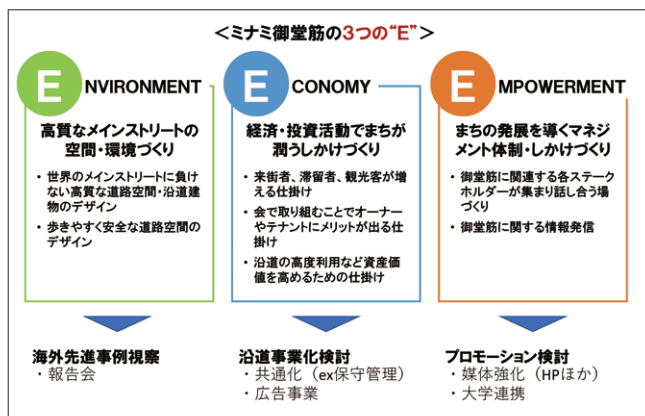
<ミナミ御堂筋の3つの"E">

E NVIRONMENT

高質なメインストリートの空間・環境づくり

・世界のメインストリートに負けない高質な道路空間・沿道建物のデザイン

・歩きやすく安全な道路空間のデザイン

E CONOMY

経済・投資活動でまちが潤うしかけづくり

・来街者、滞留者、観光客が増える仕掛け

・会で取り組むことでオーナーやテナントにメリットが出る仕掛け

・沿道の高度利用など資産価値を高めるための仕掛け

E MPOWERMENT

まちの発展を導くマネジメント体制・しかけづくり

・御堂筋に関連する各ステークホルダーが集まり話し合う場づくり

・御堂筋に関する情報発信

海外先進事例視察
・報告会

沿道事業化検討
・共通化（ex保守管理）
・広告事業

プロモーション検討
・媒体強化（HPほか）
・大学連携